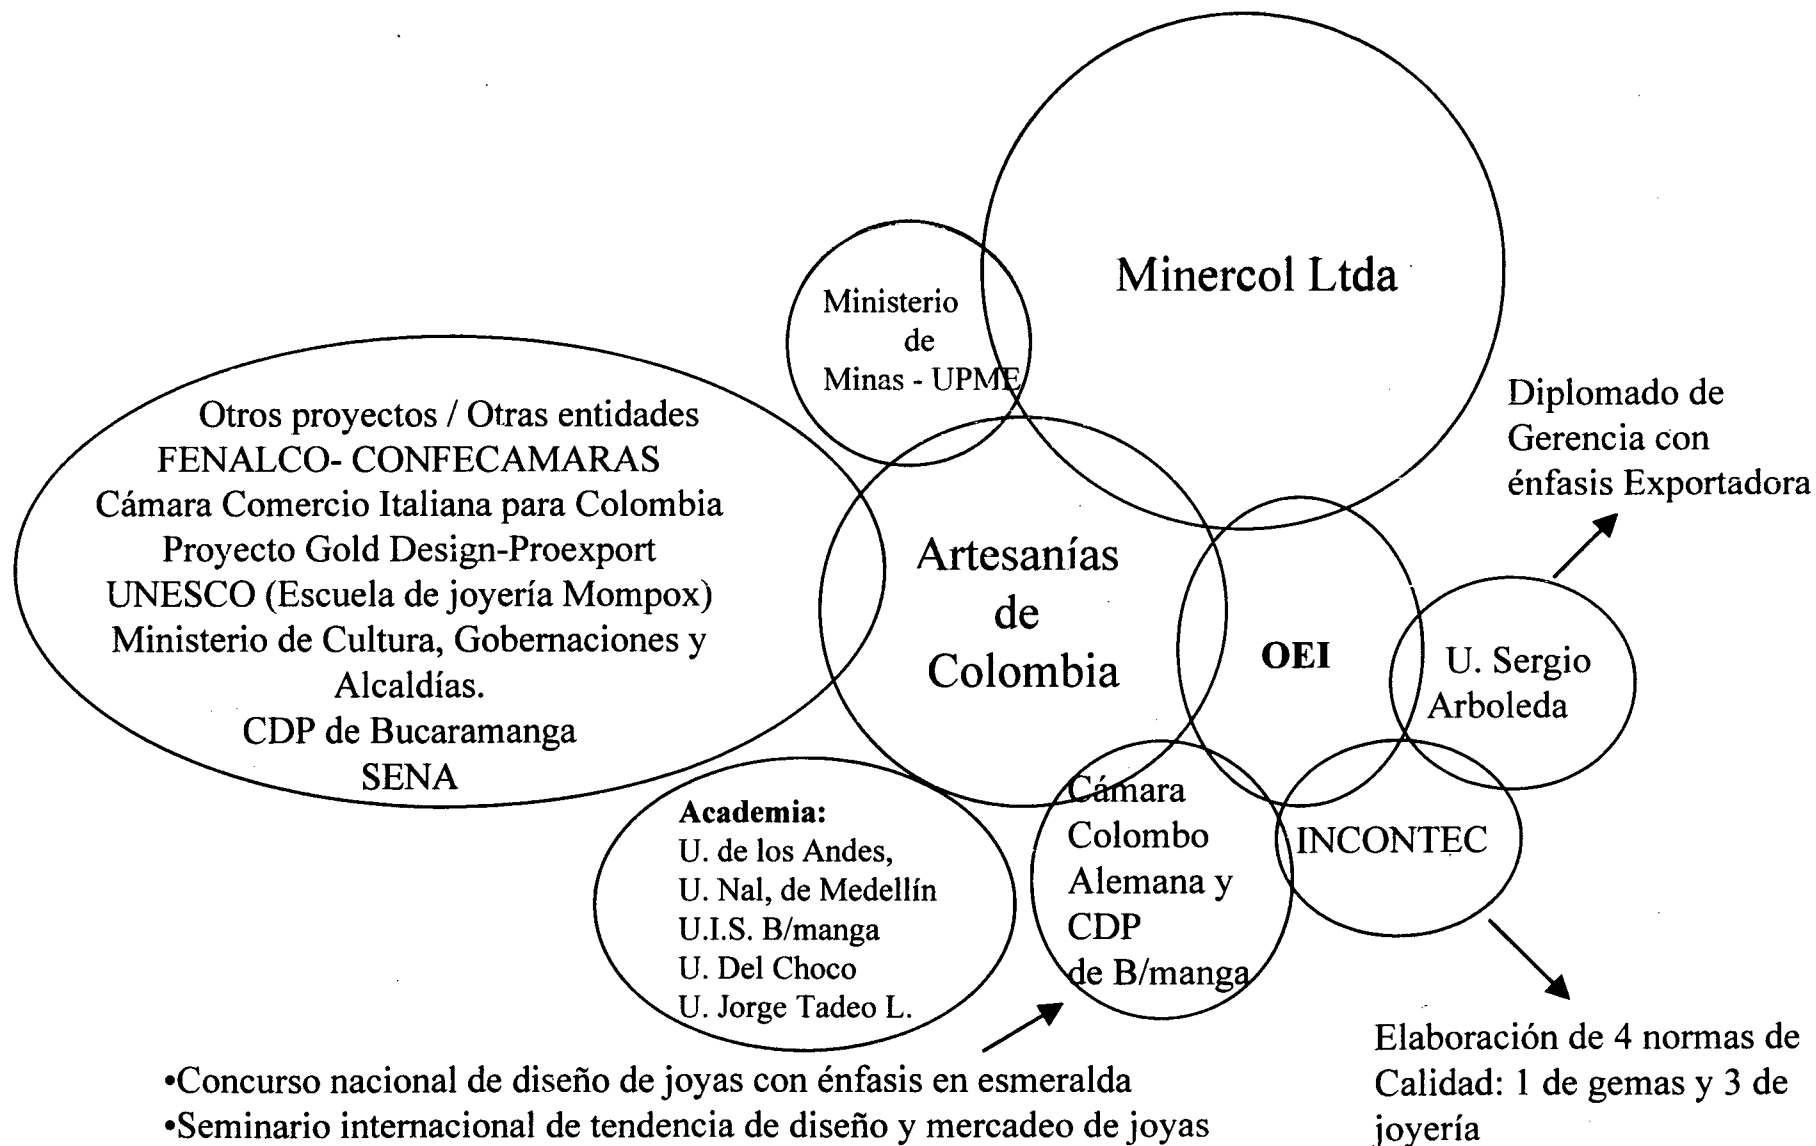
Minercol Ltda

Ministerio de Minas - UPME

Otros proyectos / Otras entidades
FENALCO- CONFECAMARAS
Cámara Comercio Italiana para Colombia
Proyecto Gold Design-Proexport
UNESCO (Escuela de joyería Mompox)
Ministerio de Cultura, Gobernaciones y Alcaldías.
CDP de Bucaramanga
SENA

Artesanías de Colombia

OEI

Diplomado de Gerencia con énfasis Exportadora

U. Sergio Arboleda

Academia:
U. de los Andes,
U. Nal, de Medellín
U.I.S. B/manga
U. Del Choco
U. Jorge Tadeo L.

Cámara Colombo Alemana y CDP de B/manga

INCONTEC

•Concurso nacional de diseño de joyas con énfasis en esmeralda
•Seminario internacional de tendencia de diseño y mercadeo de joyas

Elaboración de 4 normas de Calidad: 1 de gemas y 3 de joyería